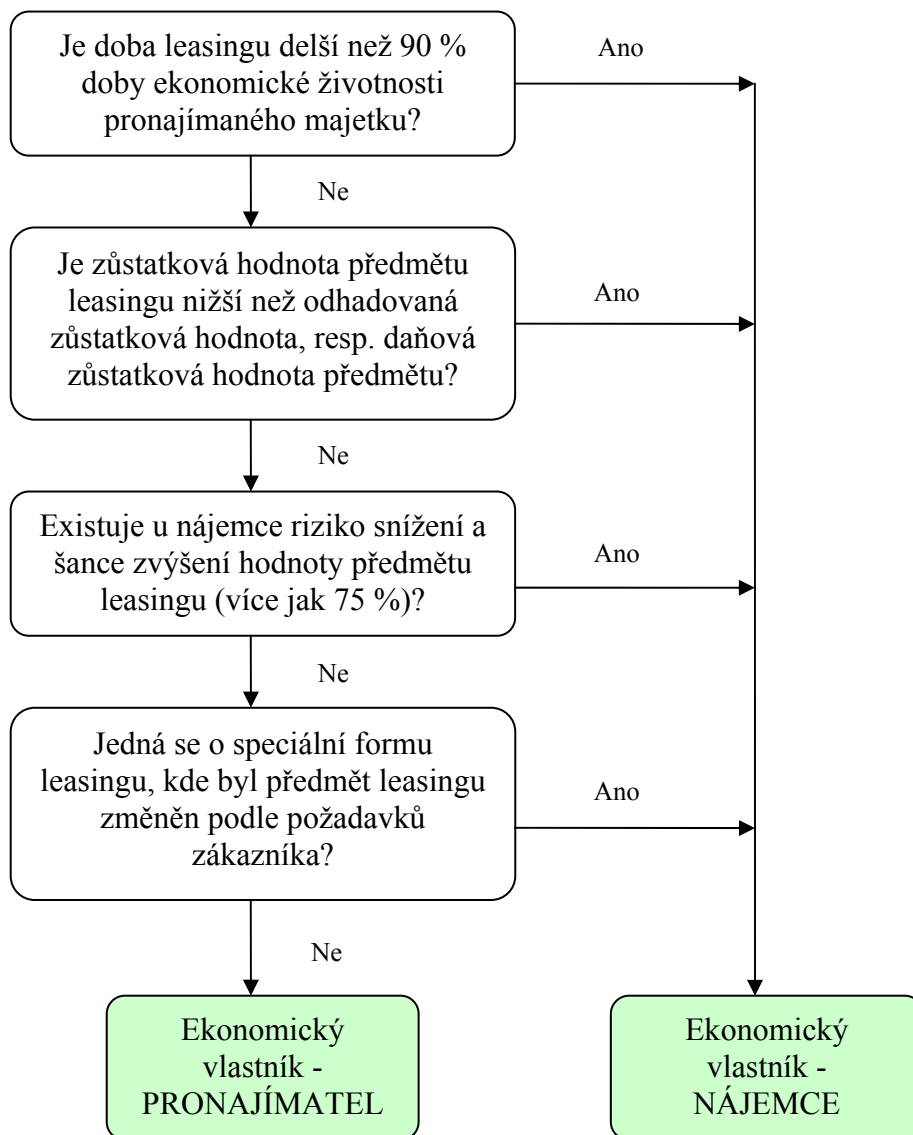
Je doba leasingu delší než 90 % doby ekonomické životnosti pronajímaného majetku?

Ano

Ne

Je zůstatková hodnota předmětu leasingu nižší než odhadovaná zůstatková hodnota, resp. daňová zůstatková hodnota předmětu?

Ano

Ne

Existuje u nájemce riziko snížení a šance zvýšení hodnoty předmětu leasingu (více jak 75 %)?

Ano

Ne

Jedná se o speciální formu leasingu, kde byl předmět leasingu změněn podle požadavků zákazníka?

Ano

Ne

Ekonomický vlastník - PRONAJÍMATEL

Ekonomický vlastník - NÁJEMCE